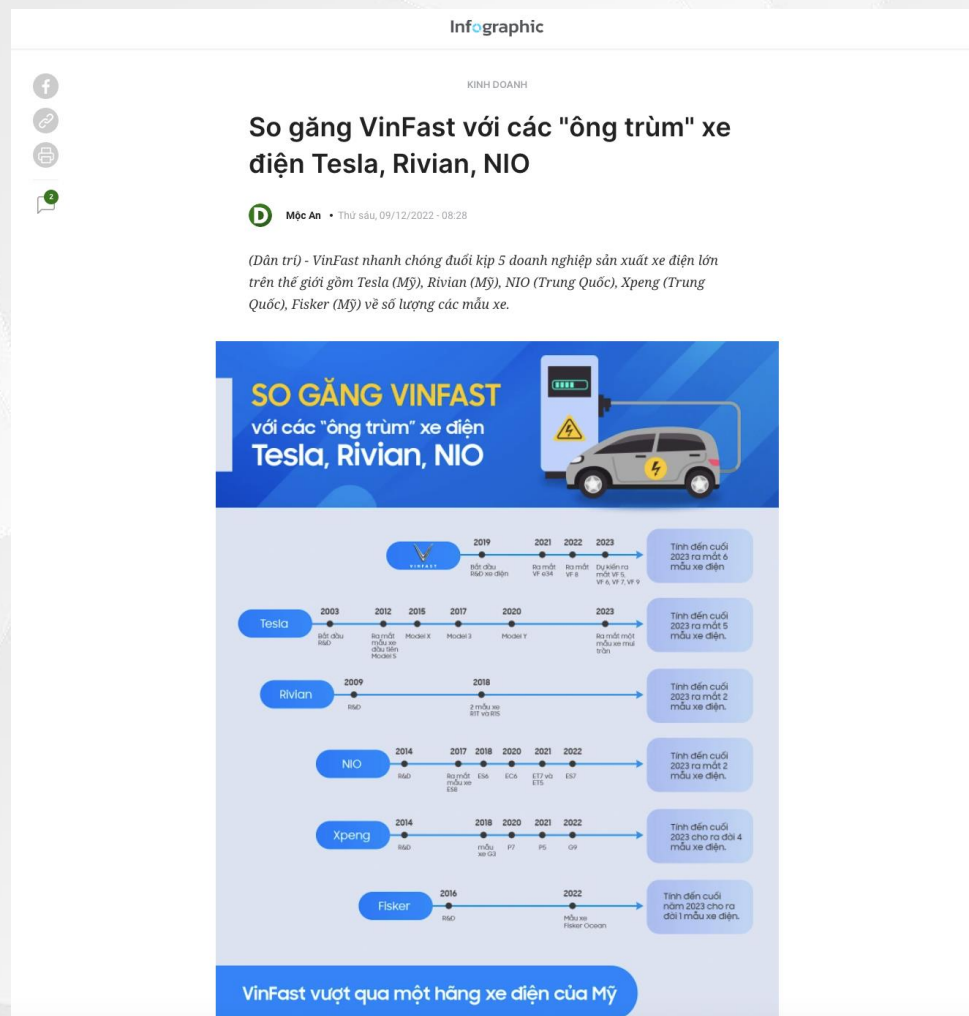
Infographic

2

KINH DOANH

So găng VinFast với các "ông trùm" xe điện Tesla, Rivian, NIO

Mộc An • Thứ sáu, 09/12/2022 - 08:28

(Dân trí) - VinFast nhanh chóng đuổi kịp 5 doanh nghiệp sản xuất xe điện lớn trên thế giới gồm Tesla (Mỹ), Rivian (Mỹ), NIO (Trung Quốc), Xpeng (Trung Quốc), Fisker (Mỹ) về số lượng các mẫu xe.

SO GĂNG VINFAST
với các "ông trùm" xe điện
Tesla, Rivian, NIO

VINFAST
2019 Bắt đầu R&D xe điện
2021 Ra mắt VF e34
2022 Ra mắt VF 8
2023 Dự kiến ra mắt VF 5, VF 6, VF 7, VF 9
Tính đến cuối 2023 ra mắt 6 mẫu xe điện

Tesla
2003 Bắt đầu R&D
2012 Ra mắt mẫu xe đầu tiên Model S
2015 Model X
2017 Model 3
2020 Model Y
2023 Ra mắt một mẫu xe mui trần
Tính đến cuối 2023 ra mắt 5 mẫu xe điện.

Rivian
2009 R&D
2018 2 mẫu xe R1T và R1S
Tính đến cuối 2023 ra mắt 2 mẫu xe điện.

NIO
2014 R&D
2017 Ra mắt mẫu xe ES8
2018 ES6
2020 EC6
2021 ET7 và ET5
2022 ES7
Tính đến cuối 2023 ra mắt 2 mẫu xe điện.

Xpeng
2014 R&D
2018 mẫu xe G3
2020 P7
2021 P5
2022 G9
Tính đến cuối 2023 cho ra đời 4 mẫu xe điện.

Fisker
2016 R&D
2022 Mẫu xe Fisker Ocean
Tính đến cuối năm 2023 cho ra đời 1 mẫu xe điện.

VinFast vượt qua một hãng xe điện của Mỹ